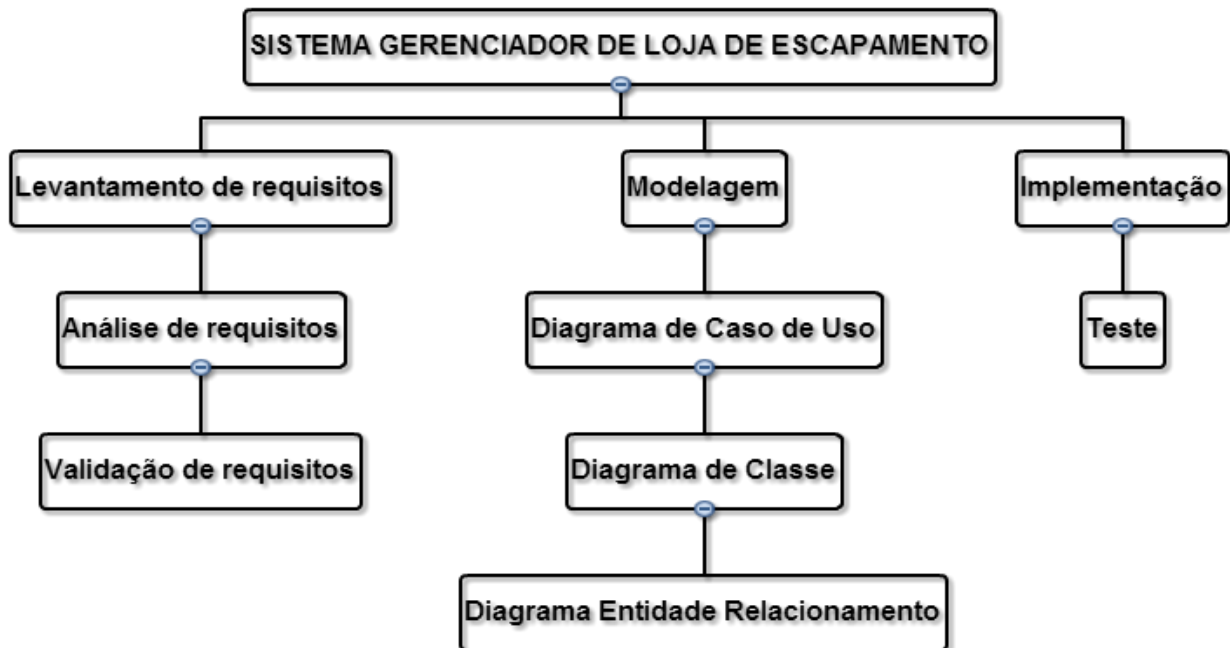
SISTEMA GERENCIADOR DE LOJA DE ESCAPAMENTO

Levantamento de requisitos

Análise de requisitos

Validação de requisitos

Modelagem

Diagrama de Caso de Uso

Diagrama de Classe

Diagrama Entidade Relacionamento

Implementação

Teste